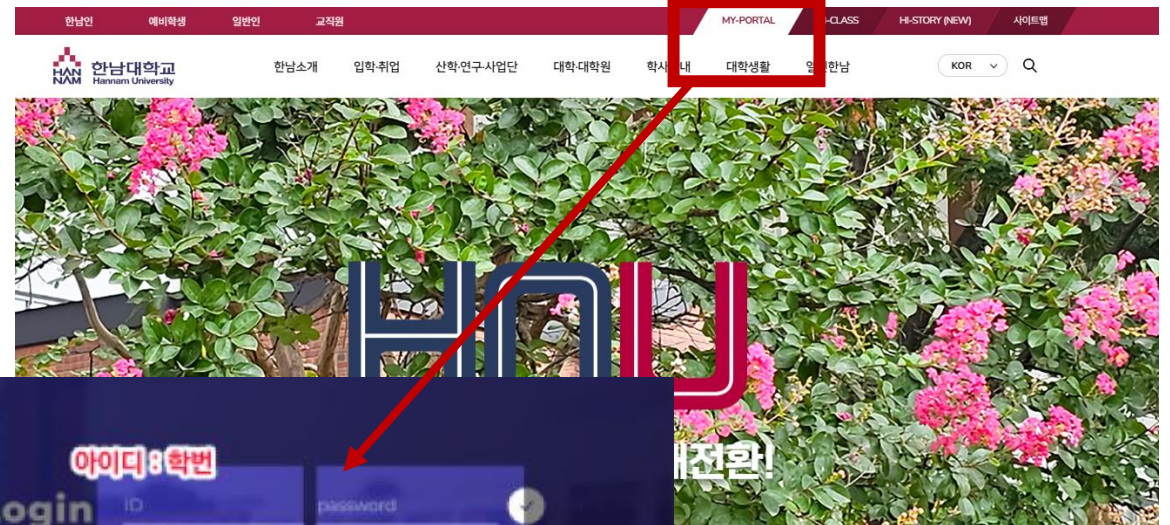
한남인 예비학생 일반인 교직원

MY-PORTAL H-CLASS HI-STORY (NEW) 사이트맵

HAN NAM 한남대학교 Hannam University

한남소개 입학·취업 산학·연구·사업단 대학·대학원 학사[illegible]내 대학생활 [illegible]한남

KOR

HNU

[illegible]대전환!

아이디 : 학번

ogin ID password